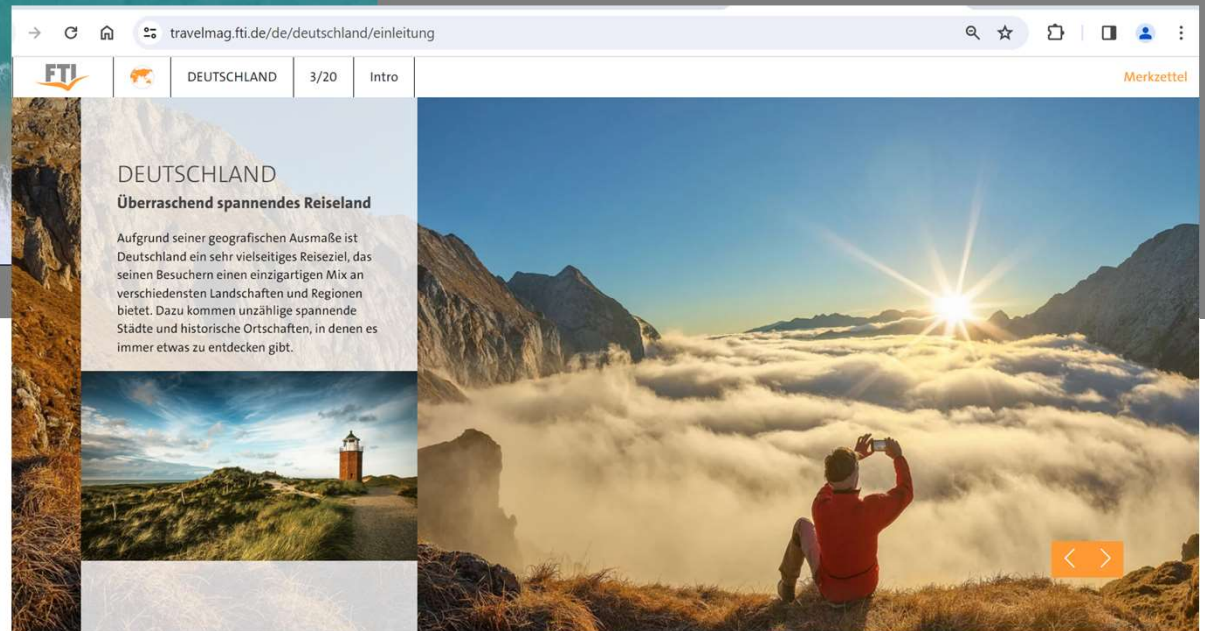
travelmag.fti.de/de/deutschland/einleitung

FTI

DEUTSCHLAND

3/20

Intro

Merkzettel

DEUTSCHLAND

Überraschend spannendes Reiseland

Aufgrund seiner geografischen Ausmaße ist Deutschland ein sehr vielseitiges Reiseziel, das seinen Besuchern einen einzigartigen Mix an verschiedensten Landschaften und Regionen bietet. Dazu kommen unzählige spannende Städte und historische Ortschaften, in denen es immer etwas zu entdecken gibt.